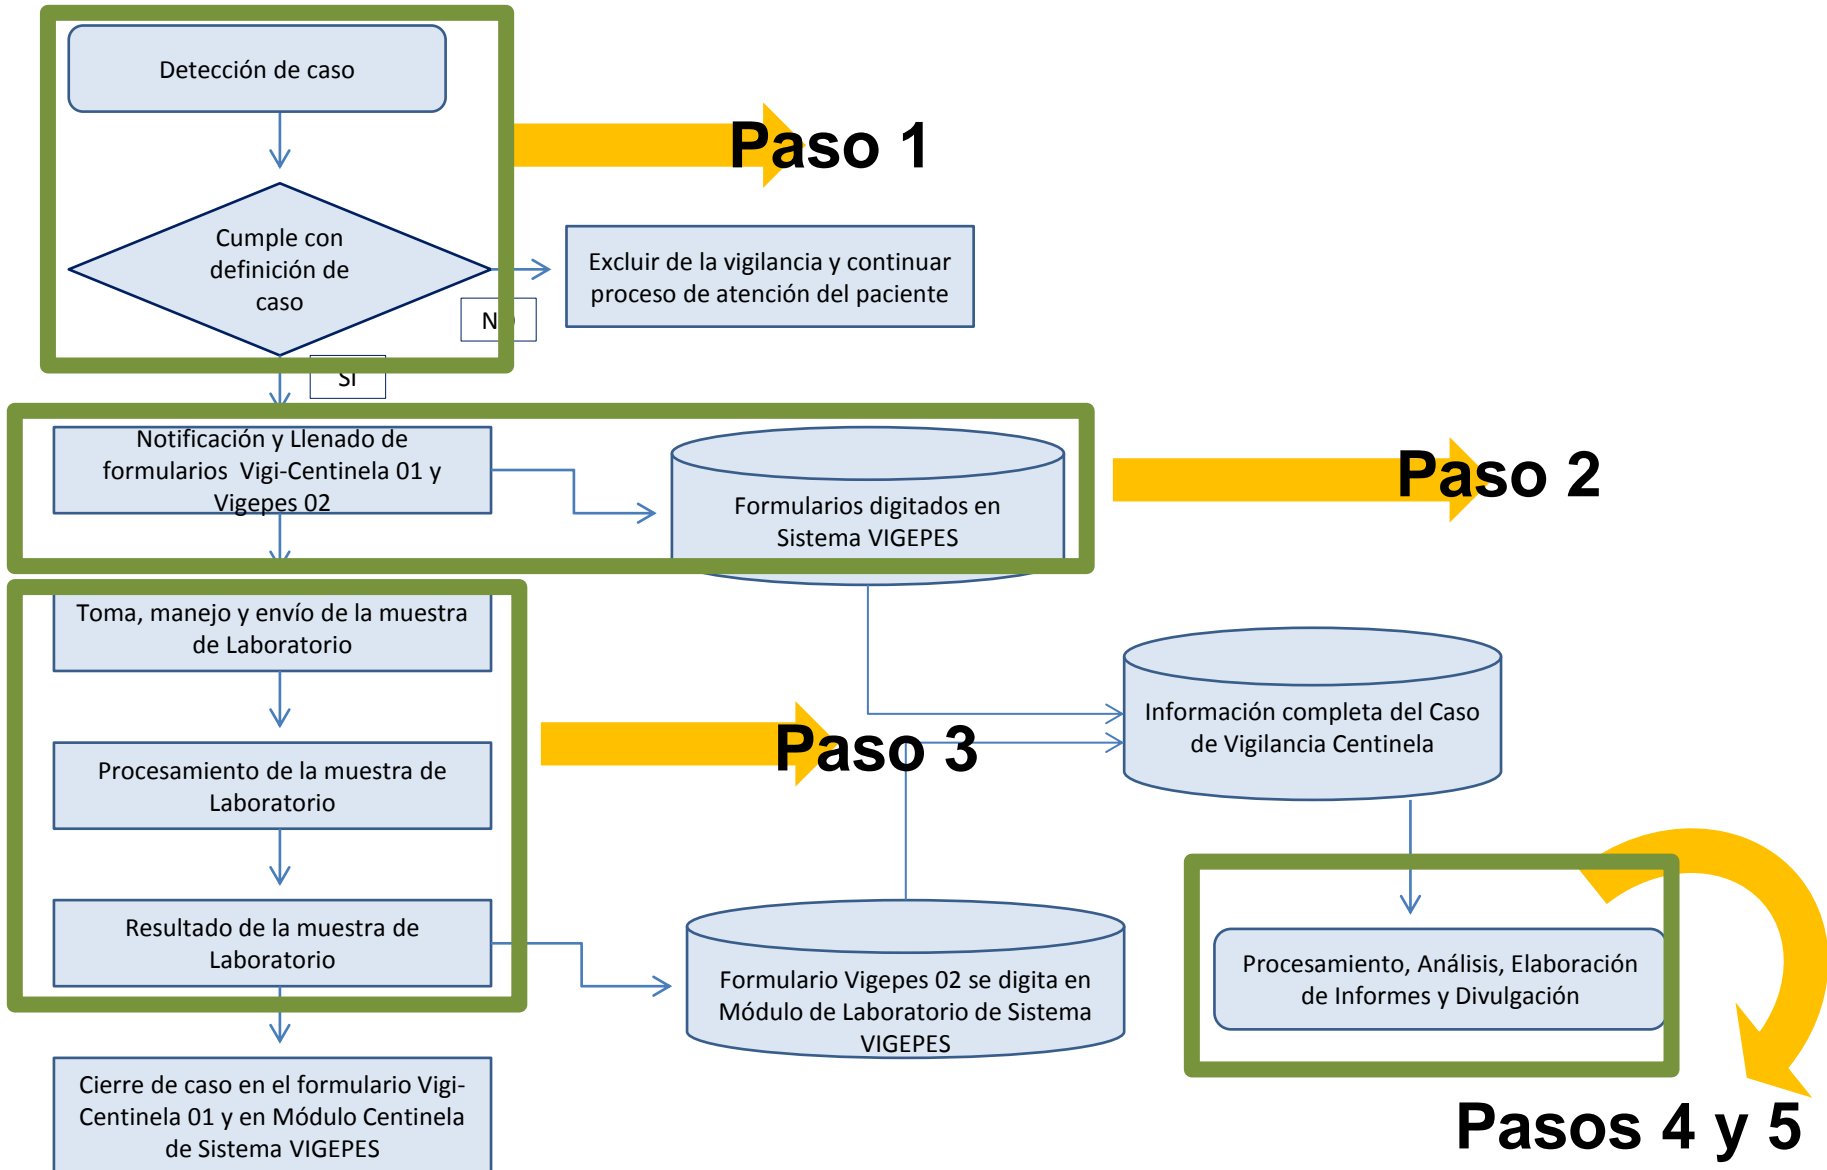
Detección de caso

Paso 1

Cumple con definición de caso

Excluir de la vigilancia y continuar proceso de atención del paciente

N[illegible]

SI

Notificación y Llenado de formularios Vigi-Centinela 01 y Vigepes 02

Formularios digitados en Sistema VIGEPES

Paso 2

Toma, manejo y envío de la muestra de Laboratorio

Paso 3

Información completa del Caso de Vigilancia Centinela

Procesamiento de la muestra de Laboratorio

Resultado de la muestra de Laboratorio

Formulario Vigepes 02 se digita en Módulo de Laboratorio de Sistema VIGEPES

Procesamiento, Análisis, Elaboración de Informes y Divulgación

Cierre de caso en el formulario Vigi-Centinela 01 y en Módulo Centinela de Sistema VIGEPES

Pasos 4 y 5